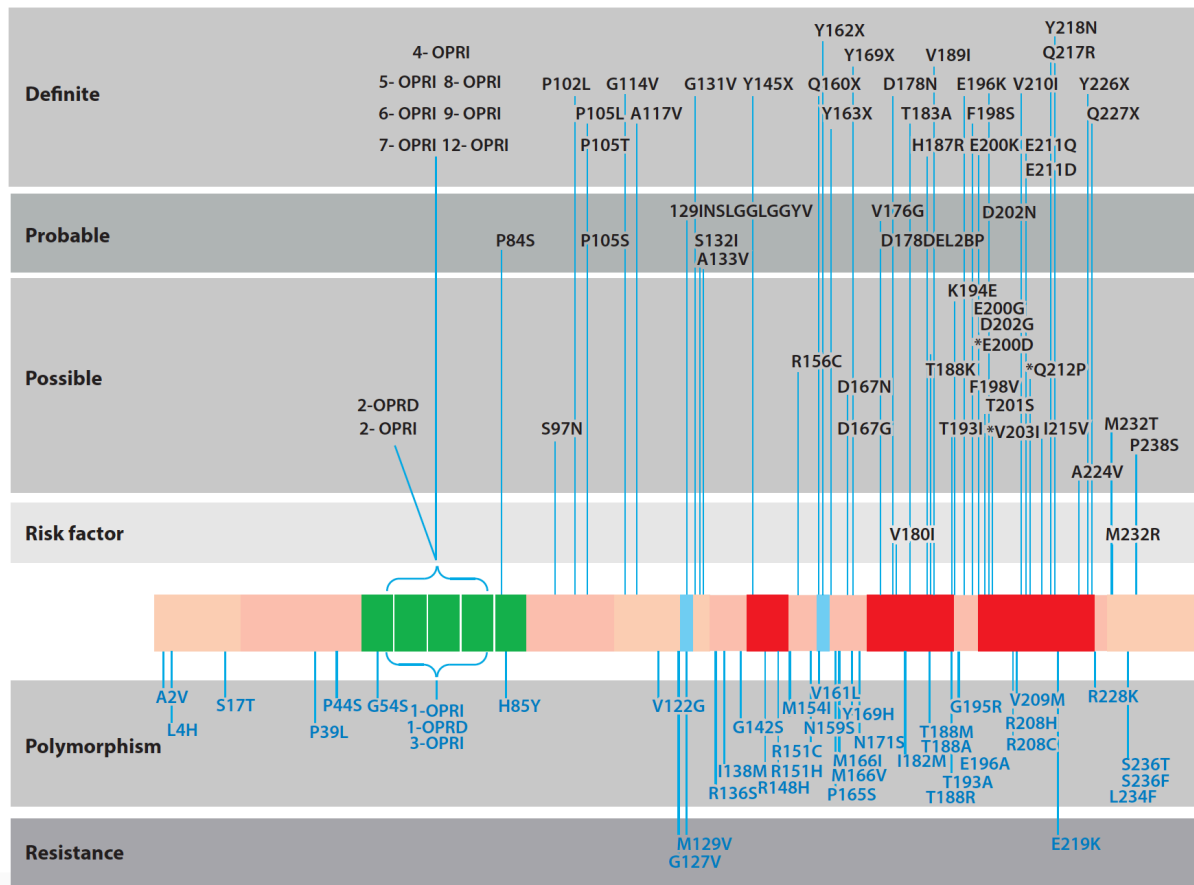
Definite

4- OPRI
5- OPRI 8- OPRI
6- OPRI 9- OPRI
7- OPRI 12- OPRI

P102L G114V
P105L A117V
P105T

G131V Y145X

Y162X
Y169X
Q160X
Y163X

V189I
D178N
T183A
H187R

E196K V210I
F198S
E200K

Y218N
Q217R
Y226X
Q227X
E211Q
E211D

Probable

P84S
P105S
129INSLGGLGGYV
S132I
A133V
V176G
D178DEL2BP
D202N

Possible

2-OPRD
2- OPRI
S97N
R156C
D167N
D167G
K194E
E200G
D202G
*E200D
T188K
F198V
T201S
T193I
*V203I
*Q212P
I215V
M232T
P238S
A224V

Risk factor

V180I
M232R

Polymorphism

A2V
L4H
S17T
P39L
P44S
G54S
1-OPRI
1-OPRD
3-OPRI
H85Y
V122G
G142S
I138M
R136S
R151C
R151H
R148H
M154I
V161L
N159S
Y169H
M166I
M166V
P165S
N171S
I182M
T188M
T188A
G195R
E196A
T193A
T188R
V209M
R208H
R208C
R228K
S236T
S236F
L234F

Resistance

M129V
G127V
E219K